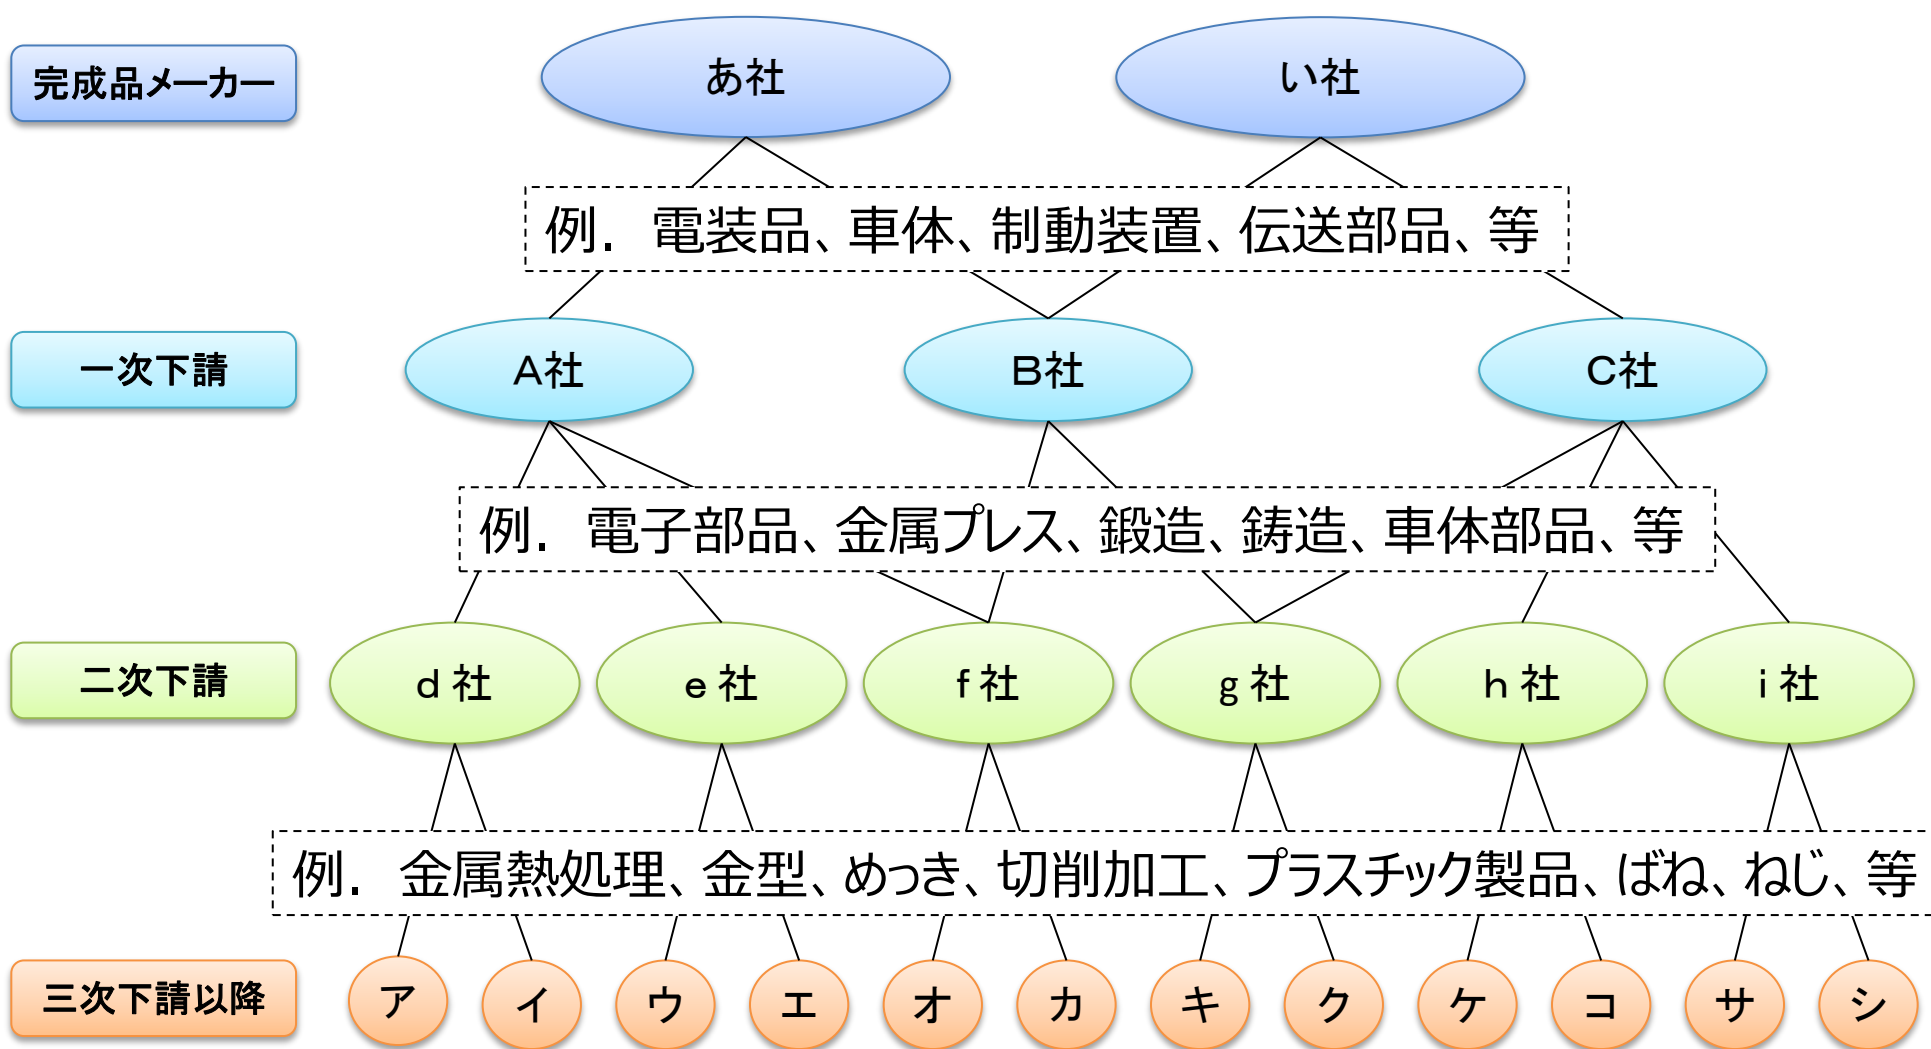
完成品メーカー

あ社

い社

例．電装品、車体、制動装置、伝送部品、等

一次下請

A社

B社

C社

例．電子部品、金属プレス、鍛造、鋳造、車体部品、等

二次下請

d 社

e 社

f 社

g 社

h 社

i 社

例．金属熱処理、金型、めっき、切削加工、プラスチック製品、ばね、ねじ、等

三次下請以降

ア

イ

ウ

エ

オ

カ

キ

ク

ケ

コ

サ

シ